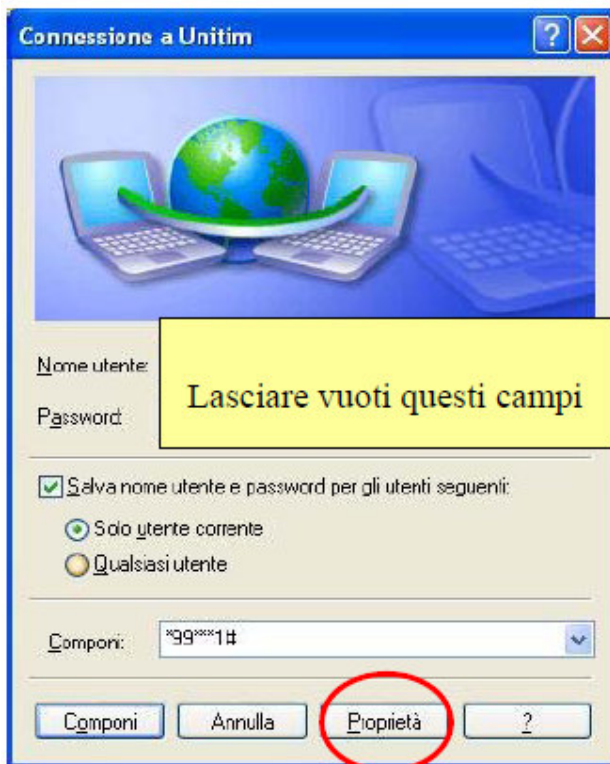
Connessione a Unitim

Nome utente:

Password:

Lasciare vuoti questi campi

Salva nome utente e password per gli utenti seguenti:

Solo utente corrente

Qualsiasi utente

Componi: *99***1#

Componi

Annulla

Proprietà

?